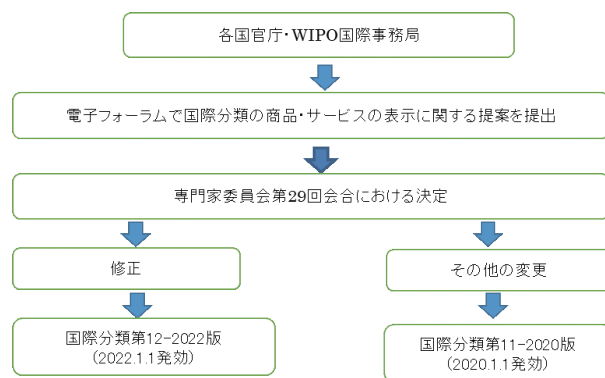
各国官庁・WIPO国際事務局

電子フォーラムで国際分類の商品・サービスの表示に関する提案を提出

専門家委員会第29回会合における決定

修正

その他の変更

国際分類第12-2022版
（2022.1.1発効）

国際分類第11-2020版
（2020.1.1発効）